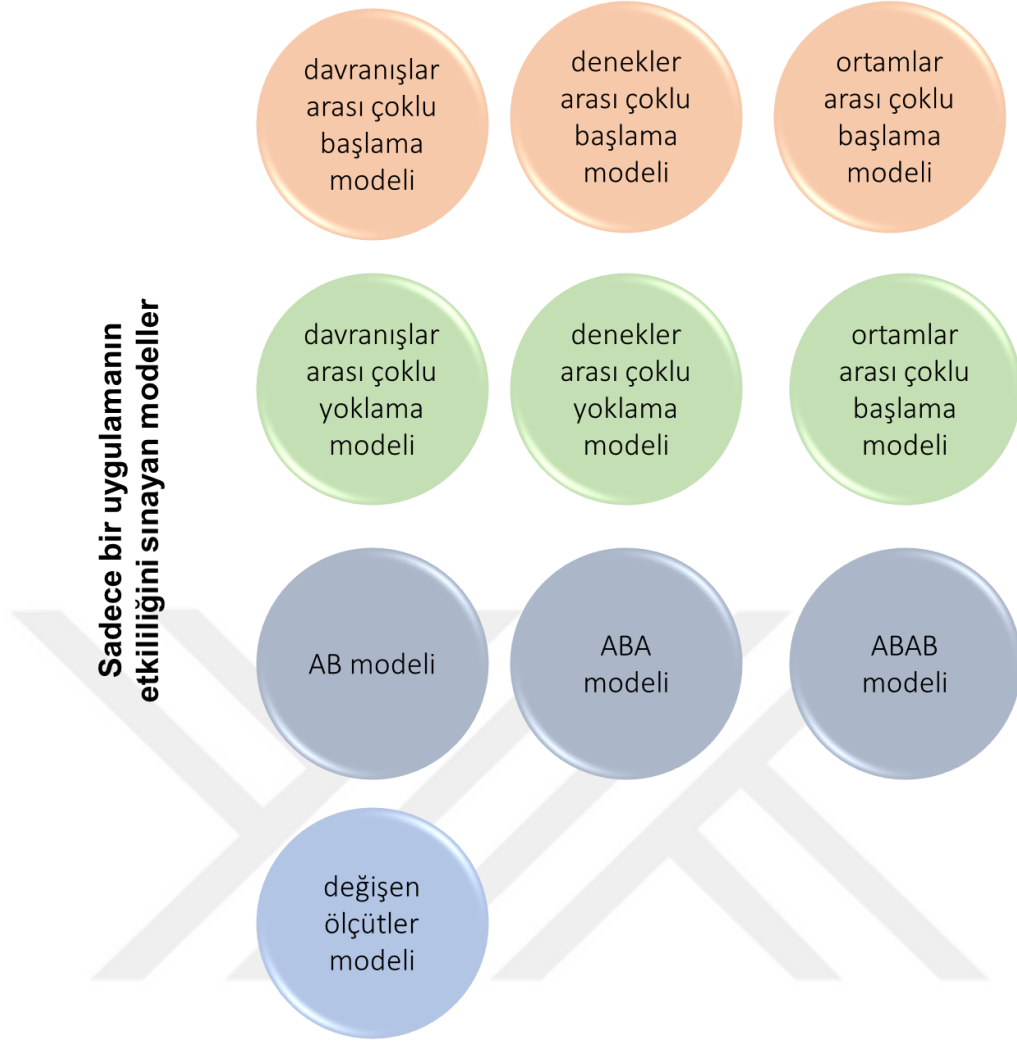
Sadece bir uygulamanın etkililiğini sınayan modeller

davranışlar arası çoklu başlama modeli

denekler arası çoklu başlama modeli

ortamlar arası çoklu başlama modeli

davranışlar arası çoklu yoklama modeli

denekler arası çoklu yoklama modeli

ortamlar arası çoklu başlama modeli

AB modeli

ABA modeli

ABAB modeli

değişen ölçütler modeli